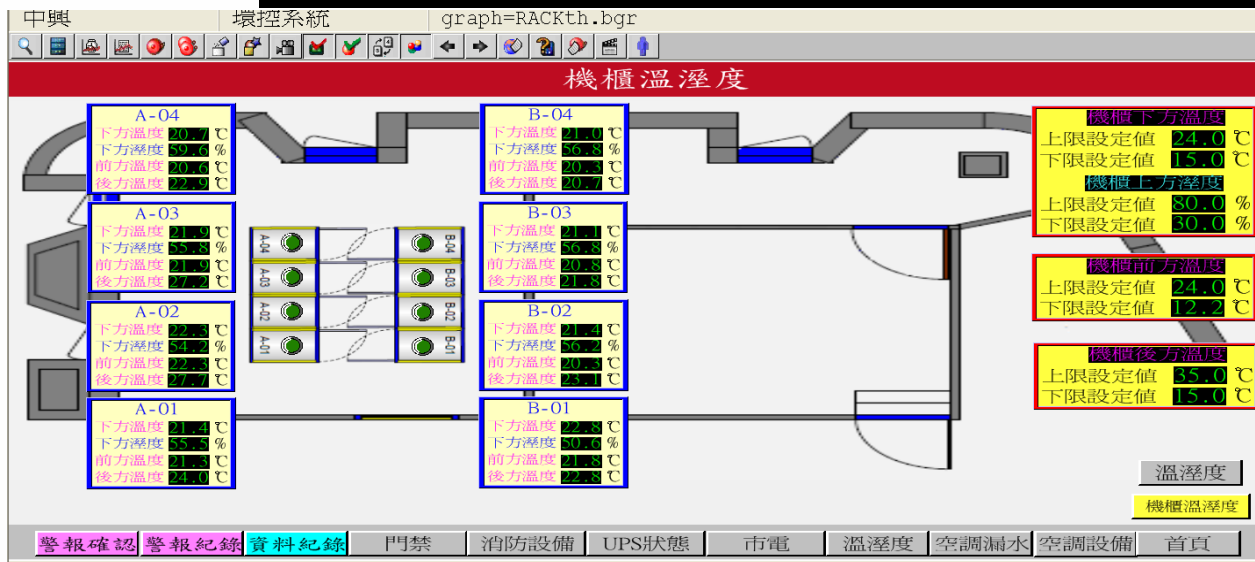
中興 | 環控系統 | graph=RACKth.bgr

機櫃溫溼度

A-04
下方溫度 20.7 ℃
下方溼度 59.6 %
前方溫度 20.6 ℃
後方溫度 22.9 ℃

A-03
下方溫度 21.9 ℃
下方溼度 55.8 %
前方溫度 21.9 ℃
後方溫度 27.2 ℃

A-02
下方溫度 22.3 ℃
下方溼度 54.2 %
前方溫度 22.3 ℃
後方溫度 27.7 ℃

A-01
下方溫度 21.4 ℃
下方溼度 55.5 %
前方溫度 21.3 ℃
後方溫度 24.0 ℃

A-04
A-03
A-02
A-01
B-04
B-03
B-02
B-01

B-04
下方溫度 21.0 ℃
下方溼度 56.8 %
前方溫度 20.3 ℃
後方溫度 20.7 ℃

B-03
下方溫度 21.1 ℃
下方溼度 56.8 %
前方溫度 20.8 ℃
後方溫度 21.8 ℃

B-02
下方溫度 21.4 ℃
下方溼度 56.2 %
前方溫度 20.3 ℃
後方溫度 23.1 ℃

B-01
下方溫度 22.8 ℃
下方溼度 50.6 %
前方溫度 21.8 ℃
後方溫度 22.8 ℃

機櫃下方溫度
上限設定值 24.0 ℃
下限設定值 15.0 ℃
機櫃上方溼度
上限設定值 80.0 %
下限設定值 30.0 %

機櫃前方溫度
上限設定值 24.0 ℃
下限設定值 12.2 ℃

機櫃後方溫度
上限設定值 35.0 ℃
下限設定值 15.0 ℃

溫溼度
機櫃溫溼度

警報確認 | 警報紀錄 | 資料紀錄 | 門禁 | 消防設備 | UPS狀態 | 市電 | 溫溼度 | 空調漏水 | 空調設備 | 首頁